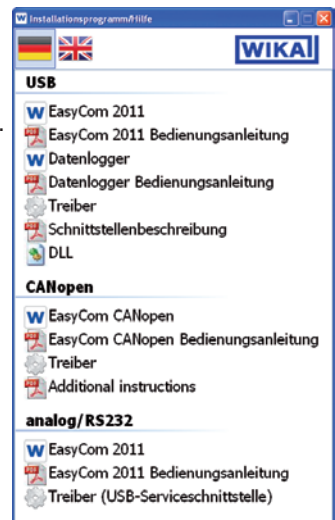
Installationsprogramm/Hilfe

WIKA

USB

EasyCom 2011
EasyCom 2011 Bedienungsanleitung
Datenlogger
Datenlogger Bedienungsanleitung
Treiber
Schnittstellenbeschreibung
DLL

CANopen

EasyCom CANopen
EasyCom CANopen Bedienungsanleitung
Treiber
Additional instructions

analog/RS232

EasyCom 2011
EasyCom 2011 Bedienungsanleitung
Treiber (USB-Serviceschnittstelle)